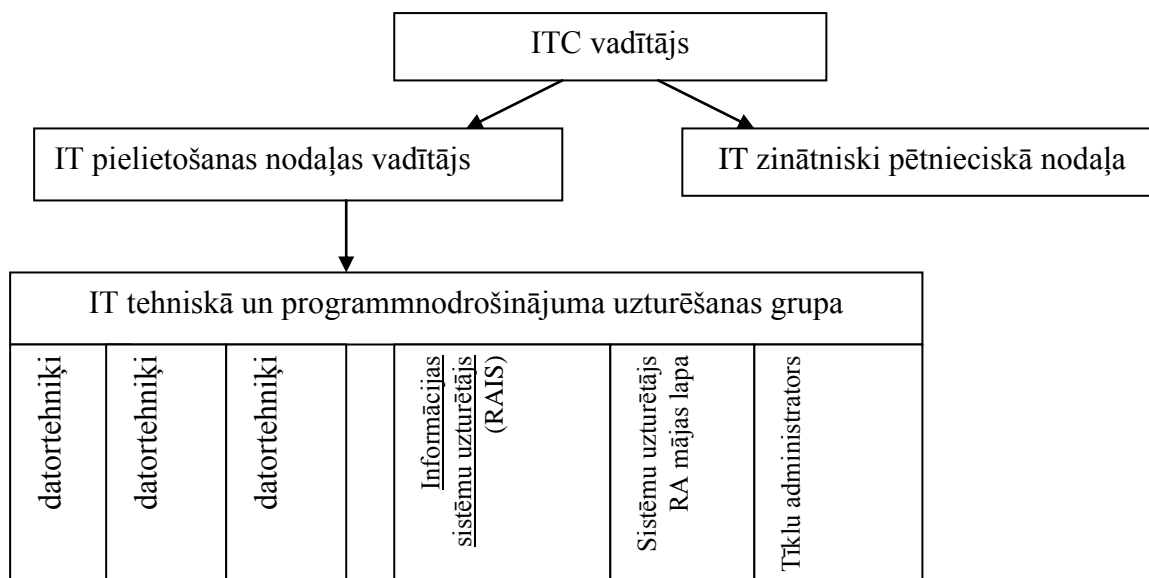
ITC vadītājs

IT pielietošanas nodaļas vadītājs

IT zinātniski pētnieciskā nodaļa

IT tehniskā un programmnodrošinājuma uzturēšanas grupa

datortehniķi

datortehniķi

datortehniķi

Informācijas sistēmu uzturētājs (RAIS)

Sistēmu uzturētājs RA mājas lapa

Tīklu administrators